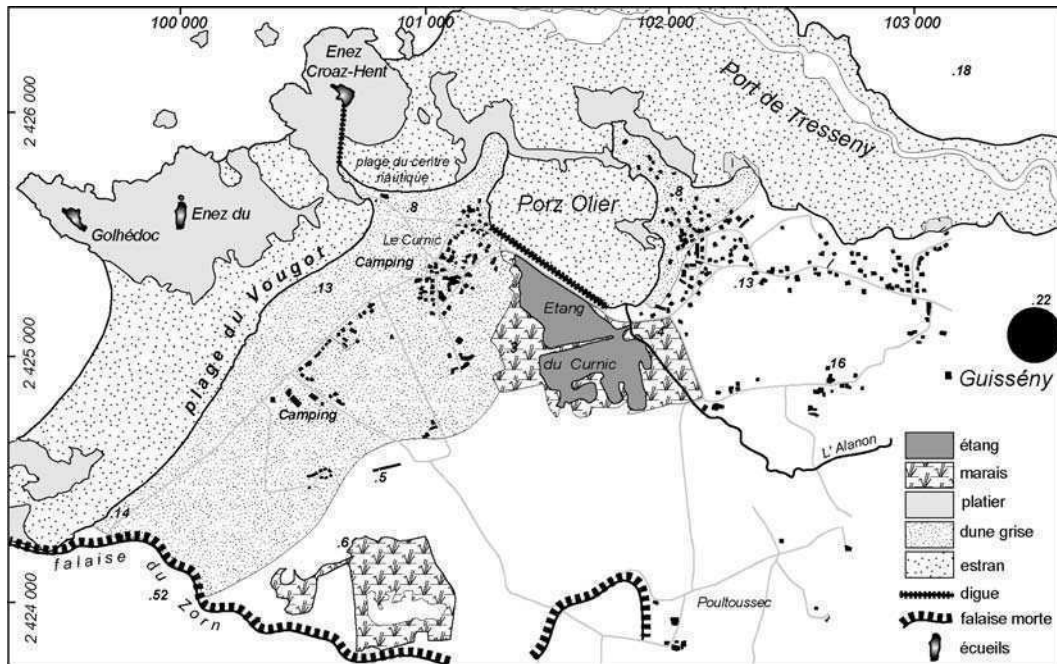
100 000
101 000
102 000
103 000
2 426 000
2 425 000
2 424 000
Enez Croaz-Hent
Port de Tresseny
.18
plage du centre nautique
Porz Olier
.8
.8
Golhédoc
Enez du
Le Curnic
Camping
plage du Vougot
.13
.13
Etang du Curnic
.22
.3
.16
Guissény
Camping
L' Alanon
.5
.14
.6
falaise du Zorn
.52
Poultoussec
étang
marais
platier
dune grise
estran
digue
falaise morte
écueils